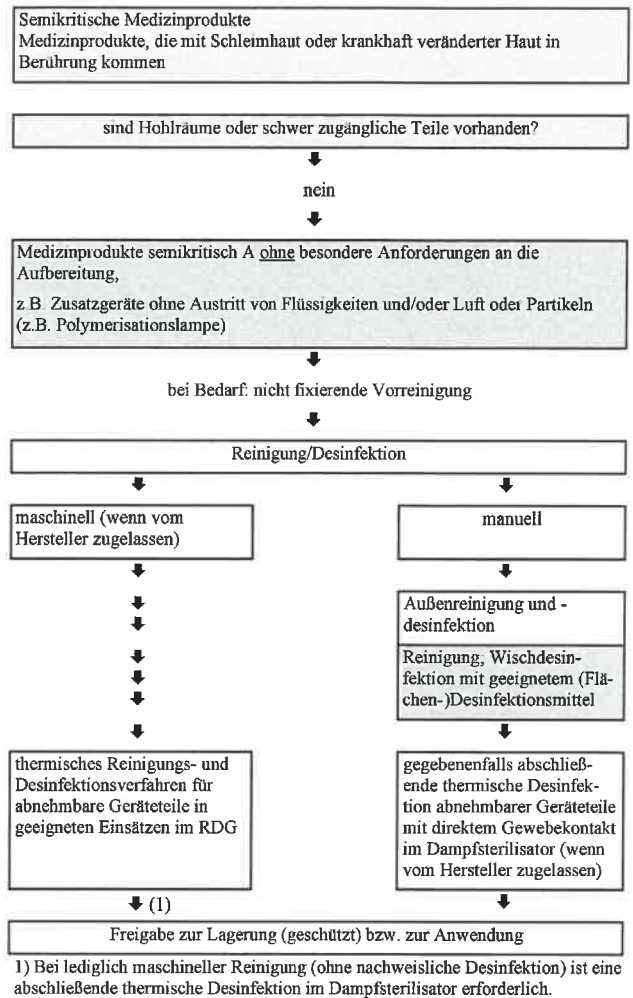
Semikritische Medizinprodukte
Medizinprodukte, die mit Schleimhaut oder krankhaft veränderter Haut in Berührung kommen

sind Hohlräume oder schwer zugängliche Teile vorhanden?

nein

Medizinprodukte semikritisch A ohne besondere Anforderungen an die Aufbereitung,

z.B. Zusatzgeräte ohne Austritt von Flüssigkeiten und/oder Luft oder Partikeln (z.B. Polymerisationslampe)

bei Bedarf: nicht fixierende Vorreinigung

Reinigung/Desinfektion

maschinell (wenn vom Hersteller zugelassen)

manuell

Außenreinigung und -desinfektion

Reinigung, Wischdesinfektion mit geeignetem (Flächen-)Desinfektionsmittel

thermisches Reinigungs- und Desinfektionsverfahren für abnehmbare Geräteteile in geeigneten Einsätzen im RDG

gegebenenfalls abschließende thermische Desinfektion abnehmbarer Geräteteile mit direktem Gewebekontakt im Dampfsterilisator (wenn vom Hersteller zugelassen)

(1)

Freigabe zur Lagerung (geschützt) bzw. zur Anwendung

1) Bei lediglich maschineller Reinigung (ohne nachweisliche Desinfektion) ist eine abschließende thermische Desinfektion im Dampfsterilisator erforderlich.